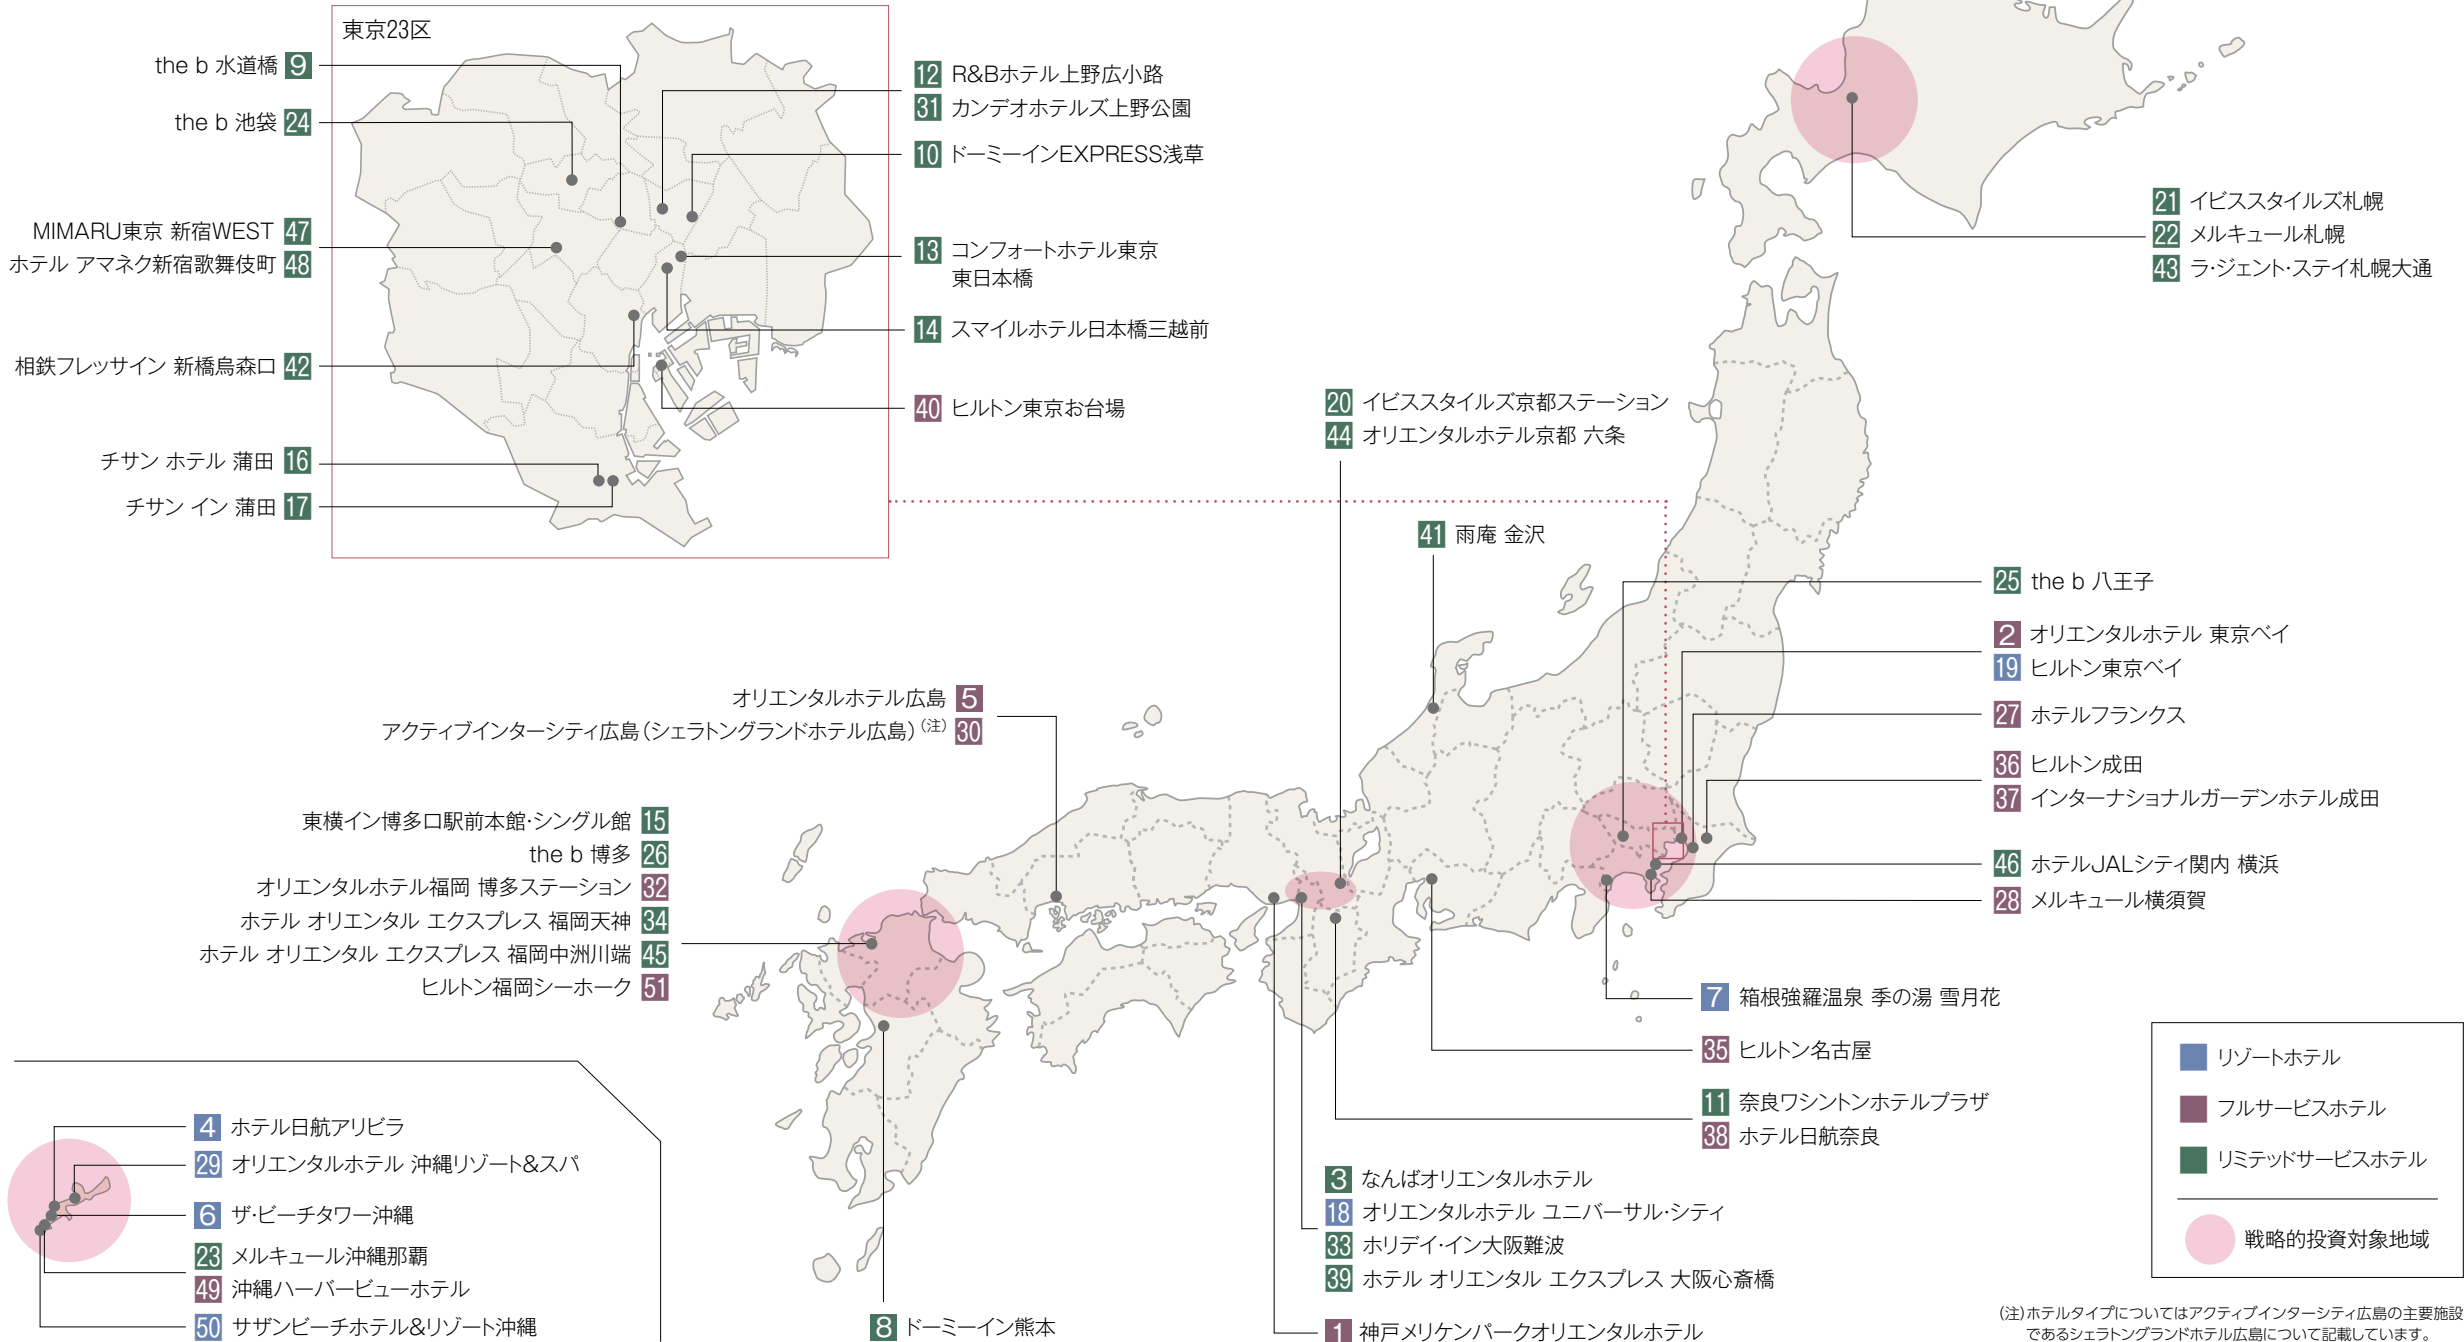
東京23区

the b 水道橋 9
the b 池袋 24
MIMARU東京 新宿WEST 47
ホテル アマネク新宿歌舞伎町 48
相鉄フレッサイン 新橋烏森口 42
チサン ホテル 蒲田 16
チサン イン 蒲田 17

12 R&Bホテル上野広小路
31 カンデオホテルズ上野公園
10 ドーミーインEXPRESS浅草
13 コンフォートホテル東京東日本橋
14 スマイルホテル日本橋三越前
40 ヒルトン東京お台場

21 イビススタイルズ札幌
22 メルキュール札幌
43 ラ・ジェント・ステイ札幌大通

20 イビススタイルズ京都ステーション
44 オリエンタルホテル京都 六条

41 雨庵 金沢

25 the b 八王子
2 オリエンタルホテル 東京ベイ
19 ヒルトン東京ベイ
27 ホテルフランクス
36 ヒルトン成田
37 インターナショナルガーデンホテル成田
46 ホテルJALシティ関内 横浜
28 メルキュール横須賀

オリエンタルホテル広島 5
アクティブインターシティ広島（シェラトングランドホテル広島）(注) 30

東横イン博多口駅前本館・シングル館 15
the b 博多 26
オリエンタルホテル福岡 博多ステーション 32
ホテル オリエンタル エクスプレス 福岡天神 34
ホテル オリエンタル エクスプレス 福岡中洲川端 45
ヒルトン福岡シーホーク 51

7 箱根強羅温泉 季の湯 雪月花
35 ヒルトン名古屋
11 奈良ワシントンホテルプラザ
38 ホテル日航奈良

3 なんばオリエンタルホテル
18 オリエンタルホテル ユニバーサル・シティ
33 ホリデイ・イン大阪難波
39 ホテル オリエンタル エクスプレス 大阪心斎橋
1 神戸メリケンパークオリエンタルホテル

4 ホテル日航アリビラ
29 オリエンタルホテル 沖縄リゾート&スパ
6 ザ・ビーチタワー沖縄
23 メルキュール沖縄那覇
49 沖縄ハーバービューホテル
50 サザンビーチホテル&リゾート沖縄

8 ドーミーイン熊本

リゾートホテル
フルサービスホテル
リミテッドサービスホテル
戦略的投資対象地域

(注)ホテルタイプについてはアクティブインターシティ広島の主要施設であるシェラトングランドホテル広島について記載しています。